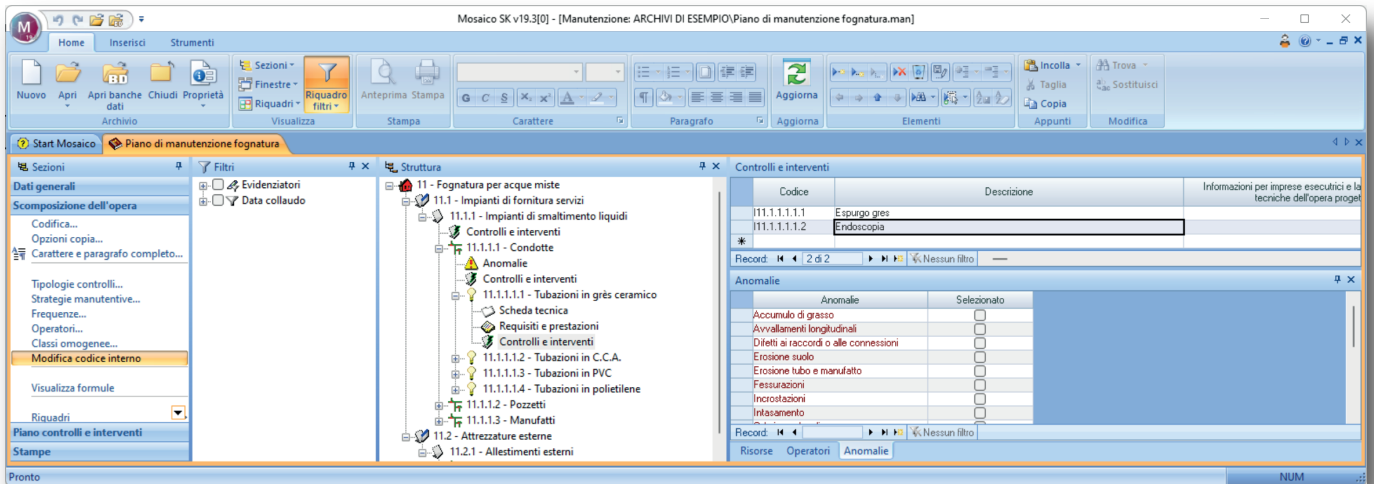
Mosaico SK v19.3[0] - [Manutenzione: ARCHIVI DI ESEMPIO\Piano di manutenzione fognatura.man]

Home Inserisci Strumenti

Nuovo Apri Apri banche dati Chiudi Proprietà
Archivio
Sezioni Finestre Riquadri Riquadro filtri
Visualizza
Anteprima Stampa
Stampa
Carattere
Paragrafo
Aggiorna
Aggiorna
Elementi
Incolla Taglia Copia
Appunti
Trova Sostituisci
Modifica

Start Mosaico | Piano di manutenzione fognatura

Sezioni
Dati generali
Scomposizione dell'opera
Codifica...
Opzioni copia...
Carattere e paragrafo completo...
Tipologie controlli...
Strategie manutentive...
Frequenze...
Operatori...
Classi omogenee...
Modifica codice interno
Visualizza formule
Riquadri
Piano controlli e interventi
Stampe

Filtri
Evidenziatori
Data collaudo

Struttura
11 - Fognatura per acque miste
11.1 - Impianti di fornitura servizi
11.1.1 - Impianti di smaltimento liquidi
Controlli e interventi
11.1.1.1 - Condotte
Anomalie
Controlli e interventi
11.1.1.1.1 - Tubazioni in grès ceramico
Scheda tecnica
Requisiti e prestazioni
Controlli e interventi
11.1.1.1.2 - Tubazioni in C.C.A.
11.1.1.1.3 - Tubazioni in PVC
11.1.1.1.4 - Tubazioni in polietilene
11.1.1.2 - Pozzetti
11.1.1.3 - Manufatti
11.2 - Attrezzature esterne
11.2.1 - Allestimenti esterni

Controlli e interventi

| Codice | Descrizione | Informazioni per imprese esecutrici e la tecniche dell'opera proget |
|---|---|---|
| I11.1.1.1.1.1 | Espurgo gres | |
| I11.1.1.1.1.2 | Endoscopia | |

Record: 2 di 2 Nessun filtro

Anomalie

| Anomalie | Selezionato |
|---|---|
| Accumulo di grasso | |
| Avvallamenti longitudinali | |
| Difetti ai raccordi o alle connessioni | |
| Erosione suolo | |
| Erosione tubo e manufatto | |
| Fessurazioni | |
| Incrostazioni | |
| Intasamento | |

Record: Nessun filtro
Risorse Operatori Anomalie

Pronto NUM